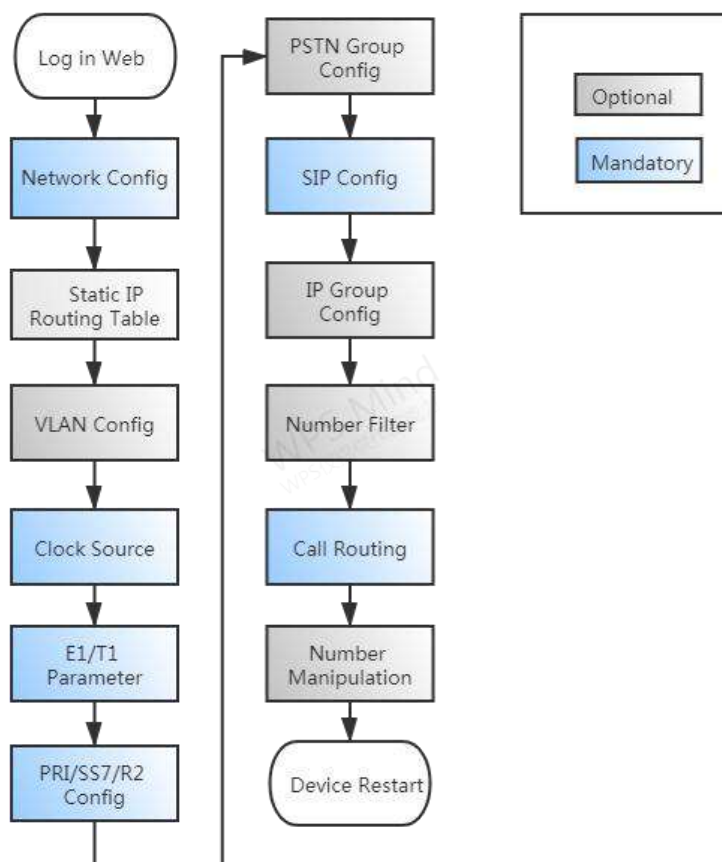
Log in Web

Network Config

Static IP Routing Table

VLAN Config

Clock Source

E1/T1 Parameter

PRI/SS7/R2 Config

PSTN Group Config

SIP Config

IP Group Config

Number Filter

Call Routing

Number Manipulation

Device Restart

Optional

Mandatory

WPS Mind